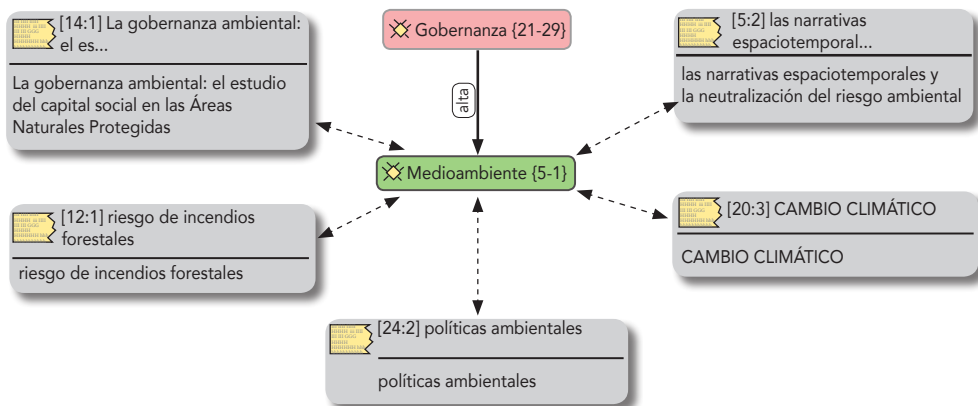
[14:1] La gobernanza ambiental: el es...

La gobernanza ambiental: el estudio del capital social en las Áreas Naturales Protegidas

Gobernanza {21-29}

alta

[5:2] las narrativas espaciotemporal...

las narrativas espaciotemporales y la neutralización del riesgo ambiental

Medioambiente {5-1}

[12:1] riesgo de incendios forestales

riesgo de incendios forestales

[20:3] CAMBIO CLIMÁTICO

CAMBIO CLIMÁTICO

[24:2] políticas ambientales

políticas ambientales